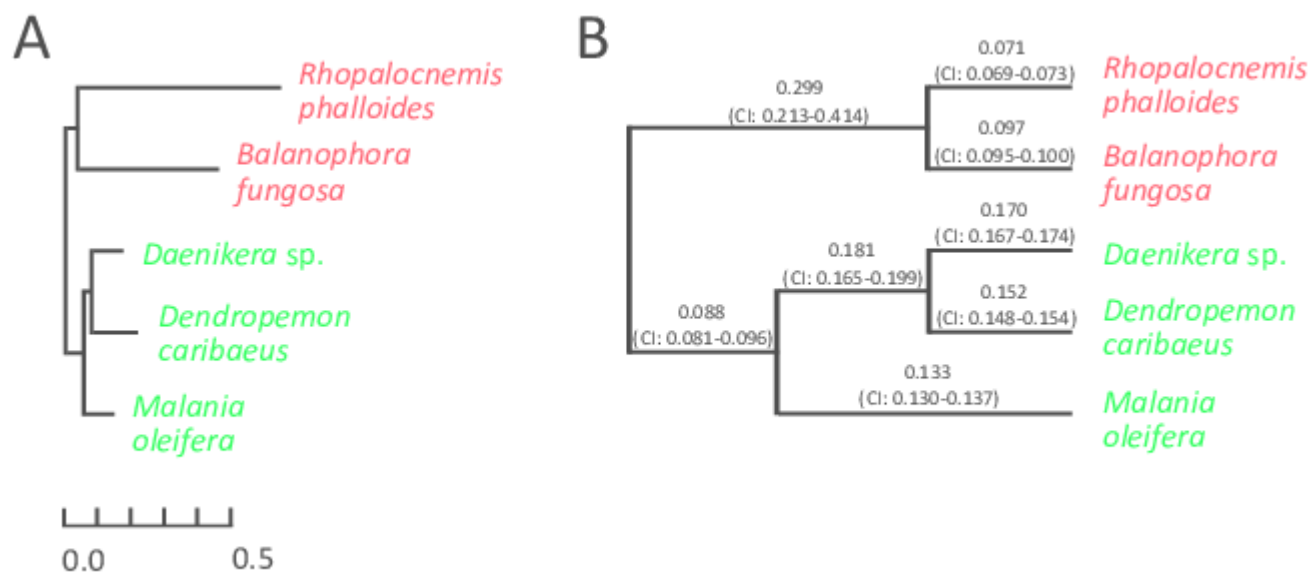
A

Rhopalocnemis phalloides

Balanophora fungosa

Daenikera sp.

Dendropemon caribaeus

Malania oleifera

0.0 0.5

B

0.299 (CI: 0.213-0.414)

0.071 (CI: 0.069-0.073)

Rhopalocnemis phalloides

0.097 (CI: 0.095-0.100)

Balanophora fungosa

0.170 (CI: 0.167-0.174)

0.181 (CI: 0.165-0.199)

Daenikera sp.

0.152 (CI: 0.148-0.154)

0.088 (CI: 0.081-0.096)

Dendropemon caribaeus

0.133 (CI: 0.130-0.137)

Malania oleifera